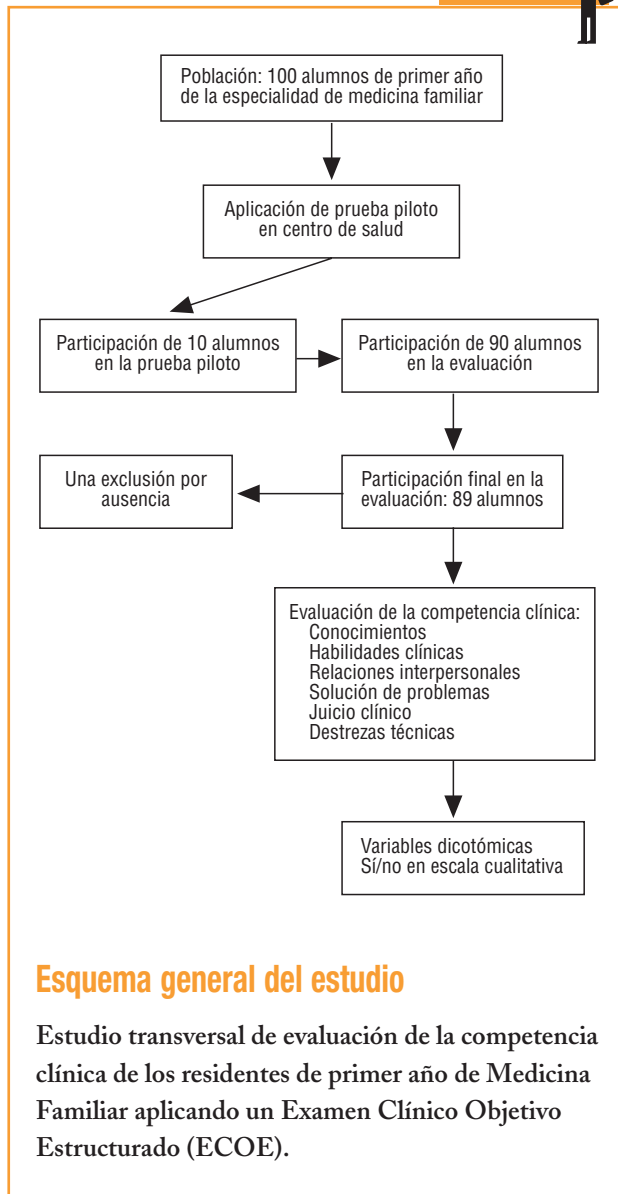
Población: 100 alumnos de primer año de la especialidad de medicina familiar

Aplicación de prueba piloto en centro de salud

Participación de 10 alumnos en la prueba piloto

Participación de 90 alumnos en la evaluación

Una exclusión por ausencia

Participación final en la evaluación: 89 alumnos

Evaluación de la competencia clínica:
Conocimientos
Habilidades clínicas
Relaciones interpersonales
Solución de problemas
Juicio clínico
Destrezas técnicas

Variables dicotómicas
Sí/no en escala cualitativa

Esquema general del estudio

Estudio transversal de evaluación de la competencia clínica de los residentes de primer año de Medicina Familiar aplicando un Examen Clínico Objetivo Estructurado (ECOE).